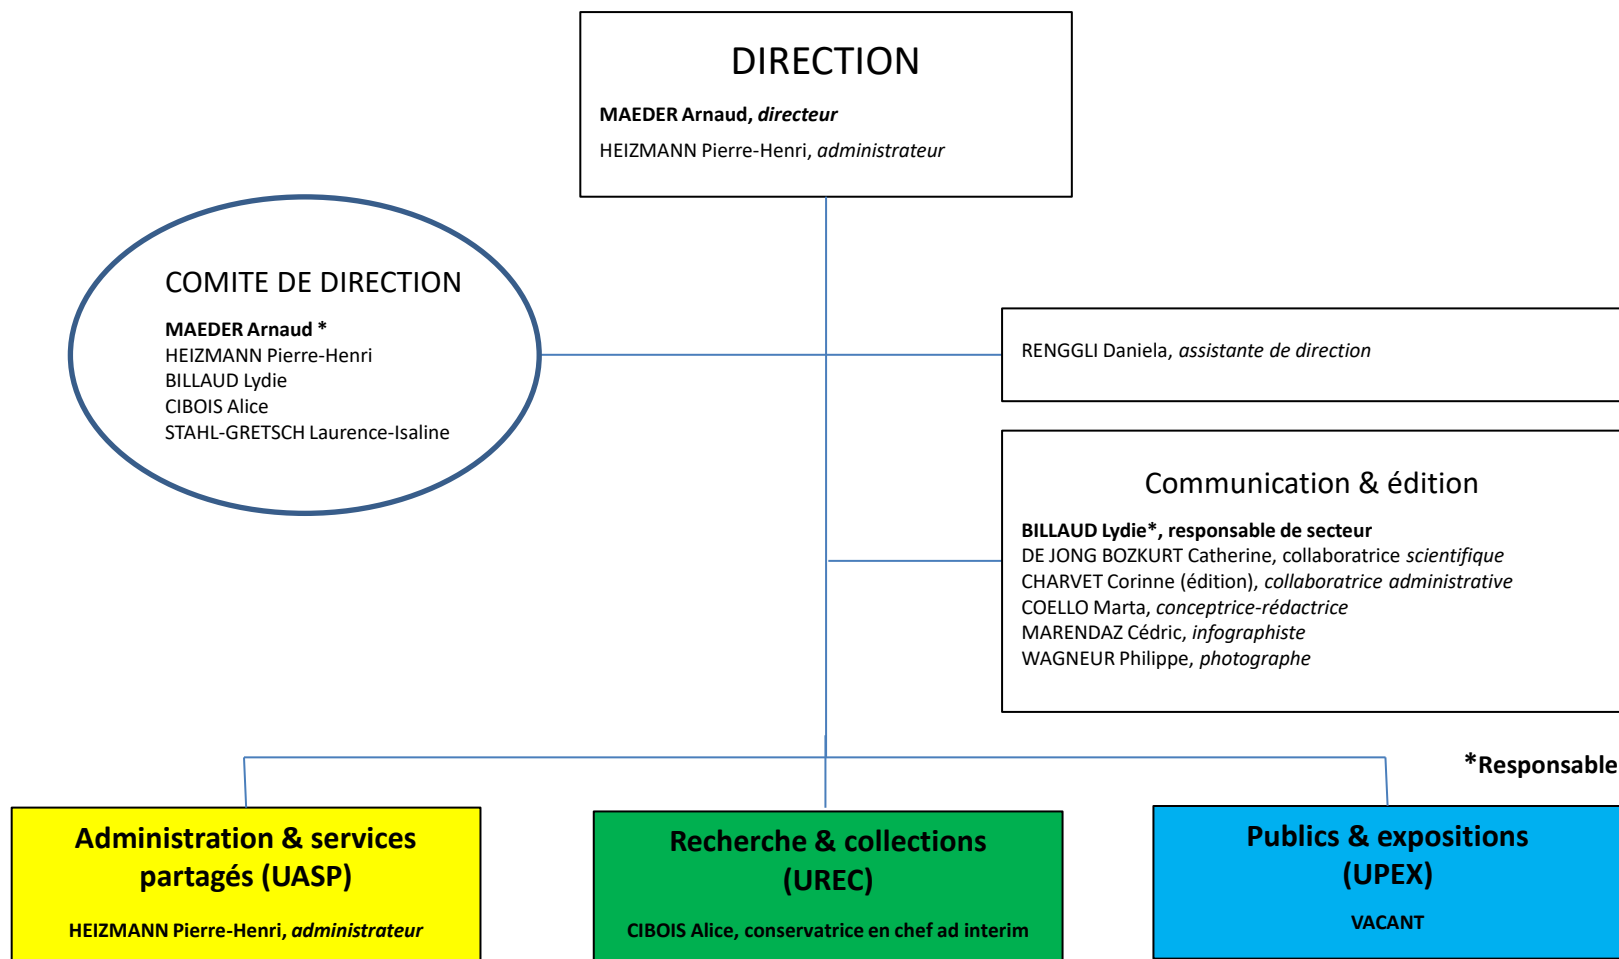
DIRECTION

**MAEDER Arnaud, *directeur***

HEIZMANN Pierre-Henri, *administrateur*

COMITE DE DIRECTION

**MAEDER Arnaud \***
HEIZMANN Pierre-Henri
BILLAUD Lydie
CIBOIS Alice
STAHL-GRETSCH Laurence-Isaline

RENGGLI Daniela, *assistante de direction*

Communication & édition

**BILLAUD Lydie\*, responsable de secteur**
DE JONG BOZKURT Catherine, collaboratrice *scientifique*
CHARVET Corinne (édition), *collaboratrice administrative*
COELLO Marta, *conceptrice-rédactrice*
MARENDAZ Cédric, *infographiste*
WAGNEUR Philippe, *photographe*

**\*Responsable**

**Administration & services partagés (UASP)**

**HEIZMANN Pierre-Henri, *administrateur***

**Recherche & collections (UREC)**

**CIBOIS Alice, conservatrice en chef ad interim**

**Publics & expositions (UPEX)**

**VACANT**